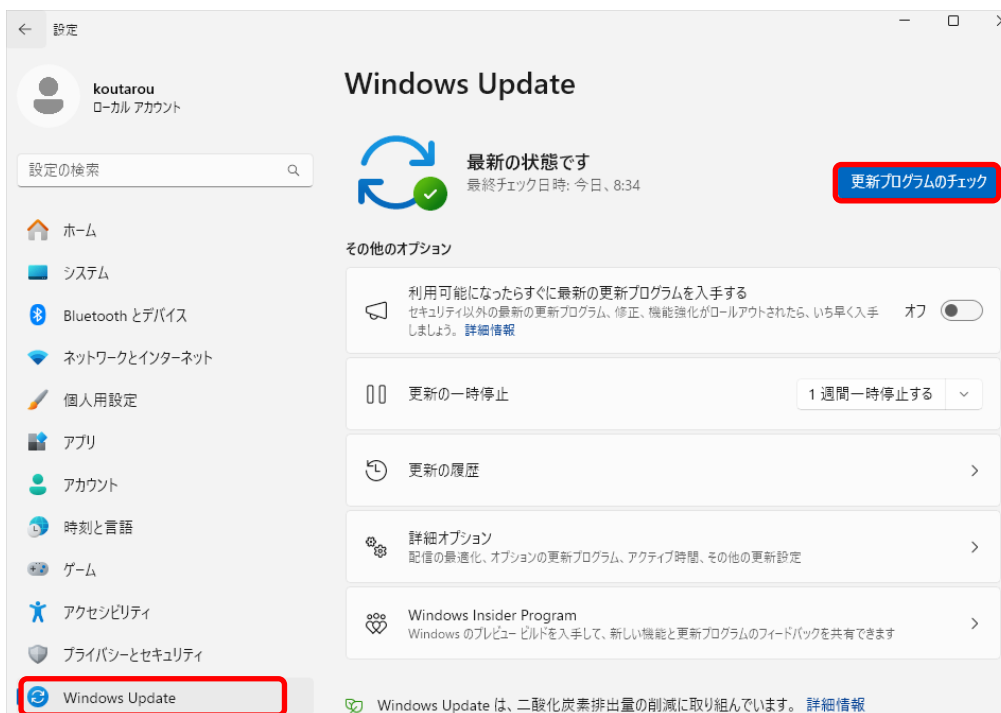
設定

koutarou
ローカル アカウント

設定の検索

ホーム
システム
Bluetooth とデバイス
ネットワークとインターネット
個人用設定
アプリ
アカウント
時刻と言語
ゲーム
アクセシビリティ
プライバシーとセキュリティ
Windows Update

Windows Update

最新の状態です
最終チェック日時: 今日、8:34

更新プログラムのチェック

その他のオプション

利用可能になったらすぐに最新の更新プログラムを入手する
セキュリティ以外の最新の更新プログラム、修正、機能強化がロールアウトされたら、いち早く入手しましょう。詳細情報
オフ

更新の一時停止
1 週間一時停止する

更新の履歴

詳細オプション
配信の最適化、オプションの更新プログラム、アクティブ時間、その他の更新設定

Windows Insider Program
Windows のプレビュー ビルドを入手して、新しい機能と更新プログラムのフィードバックを共有できます

Windows Update は、二酸化炭素排出量の削減に取り組んでいます。詳細情報